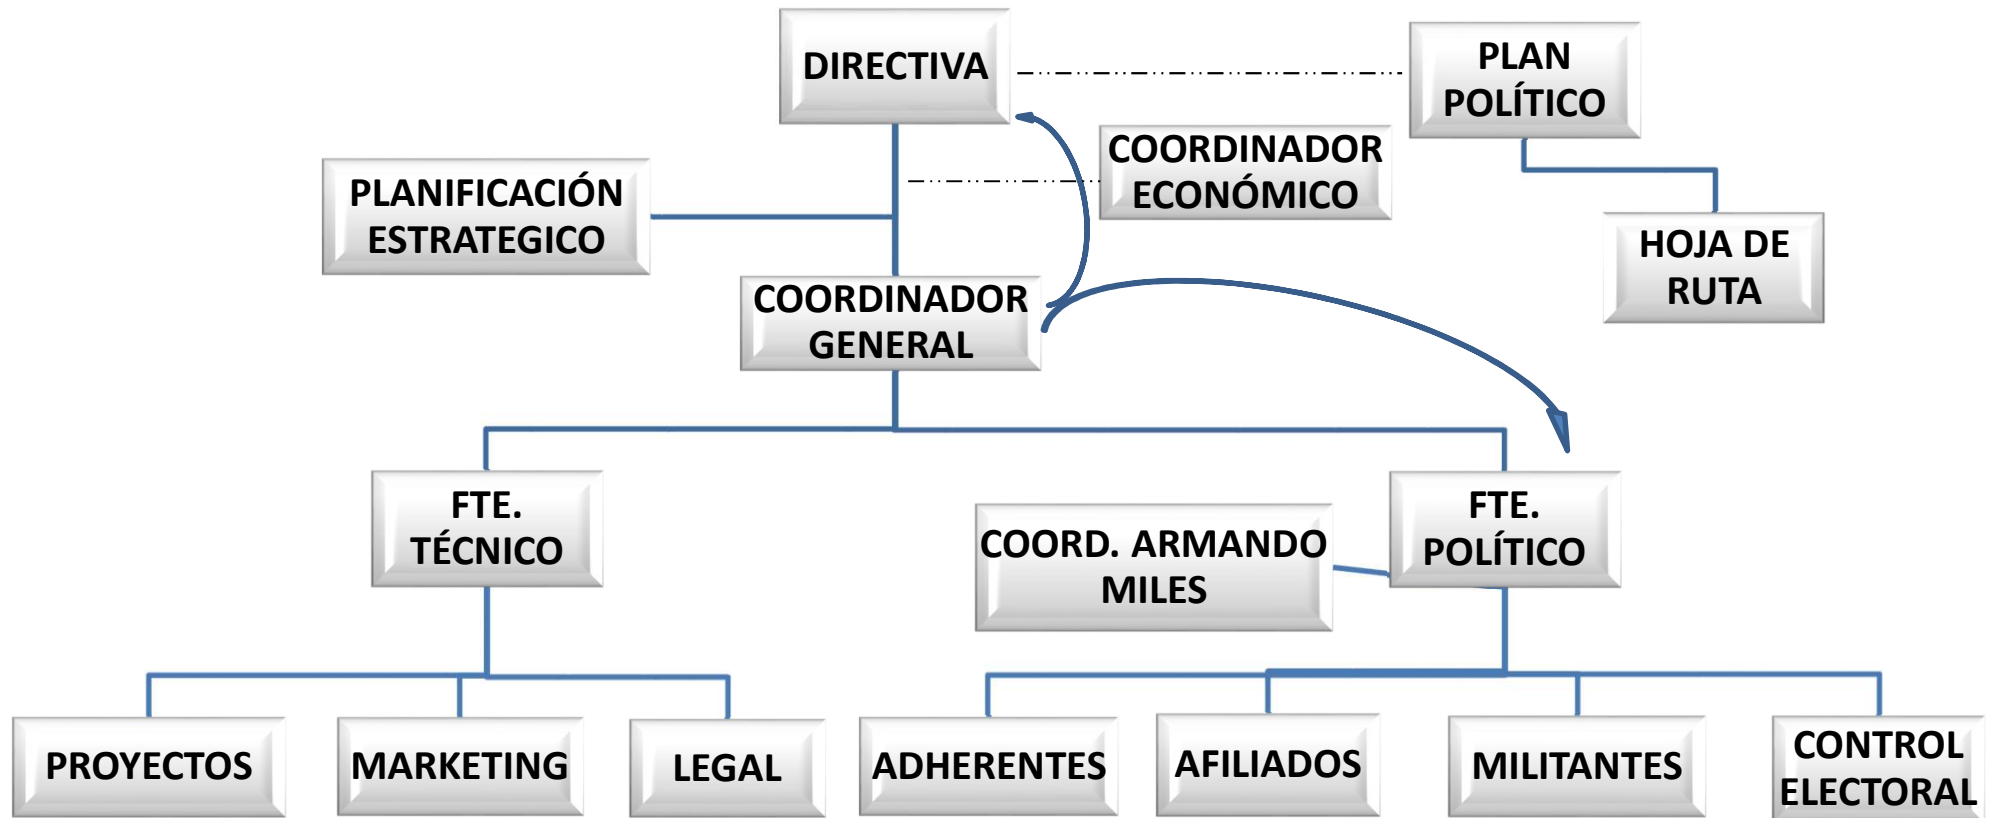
DIRECTIVA

PLAN POLÍTICO

COORDINADOR ECONÓMICO

PLANIFICACIÓN ESTRATEGICO

HOJA DE RUTA

COORDINADOR GENERAL

FTE. TÉCNICO

COORD. ARMANDO MILES

FTE. POLÍTICO

PROYECTOS

MARKETING

LEGAL

ADHERENTES

AFILIADOS

MILITANTES

CONTROL ELECTORAL